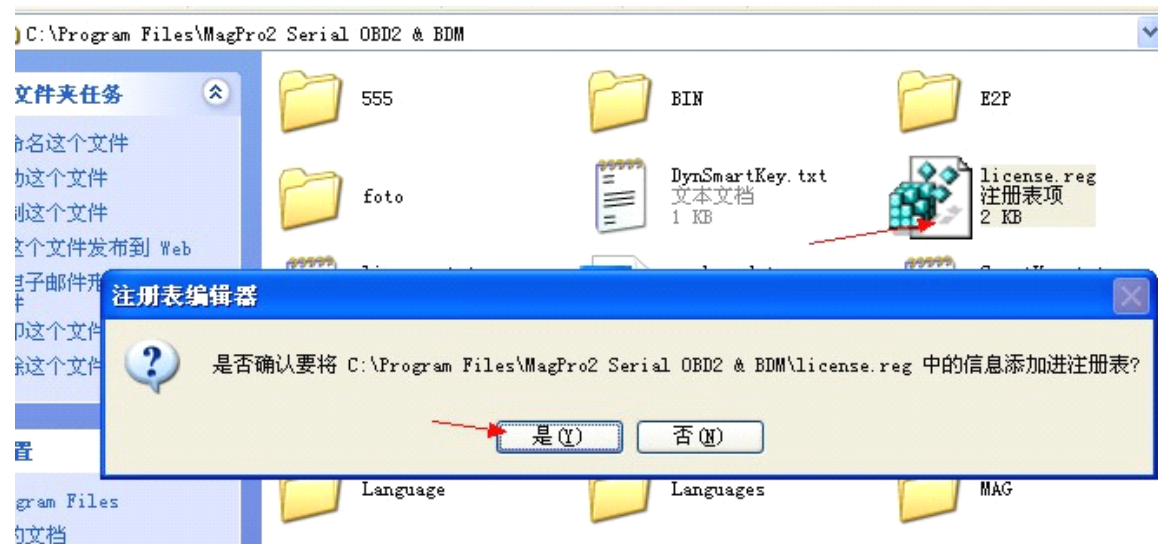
C:\Program Files\MagPro2 Serial OBD2 & BDM

文件夹任务

命名这个文件
动这个文件
制这个文件
这个文件发布到 Web
电子邮件形
件
印这个文件
除这个文件

置

gram Files
的文档

555

BIN

E2P

foto

DynSmartKey.txt
文本文档
1 KB

license.reg
注册表项
2 KB

注册表编辑器

是否确认要将 C:\Program Files\MagPro2 Serial OBD2 & BDM\license.reg 中的信息添加进注册表?

是(Y)

否(N)

Language

Languages

MAG